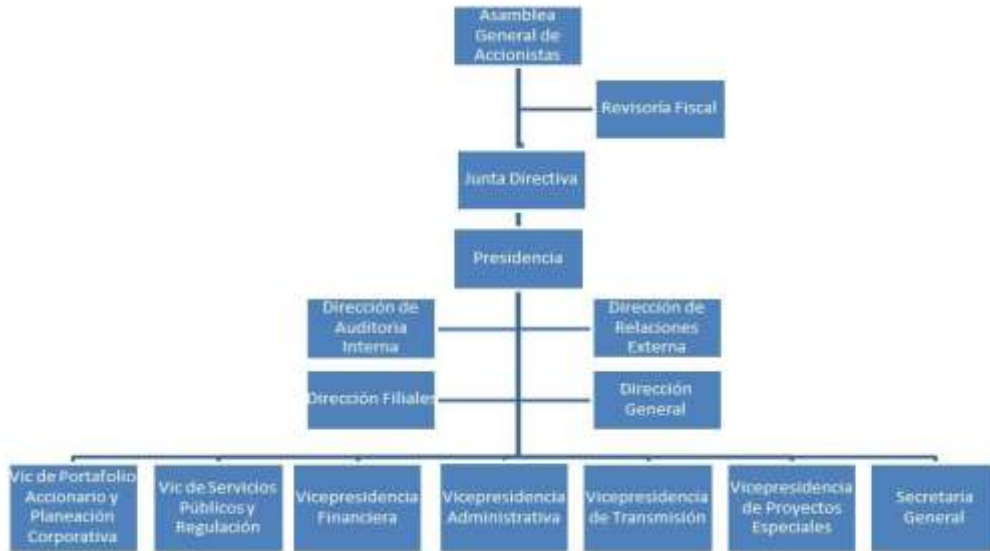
Asamblea General de Accionistas

Revisoría Fiscal

Junta Directiva

Presidencia

Dirección de Auditoria Interna

Dirección de Relaciones Externa

Dirección Filiales

Dirección General

Vic de Portafolio Accionario y Planeación Corporativa

Vic de Servicios Públicos y Regulación

Vicepresidencia Financiera

Vicepresidencia Administrativa

Vicepresidencia de Transmisión

Vicepresidencia de Proyectos Especiales

Secretaria General